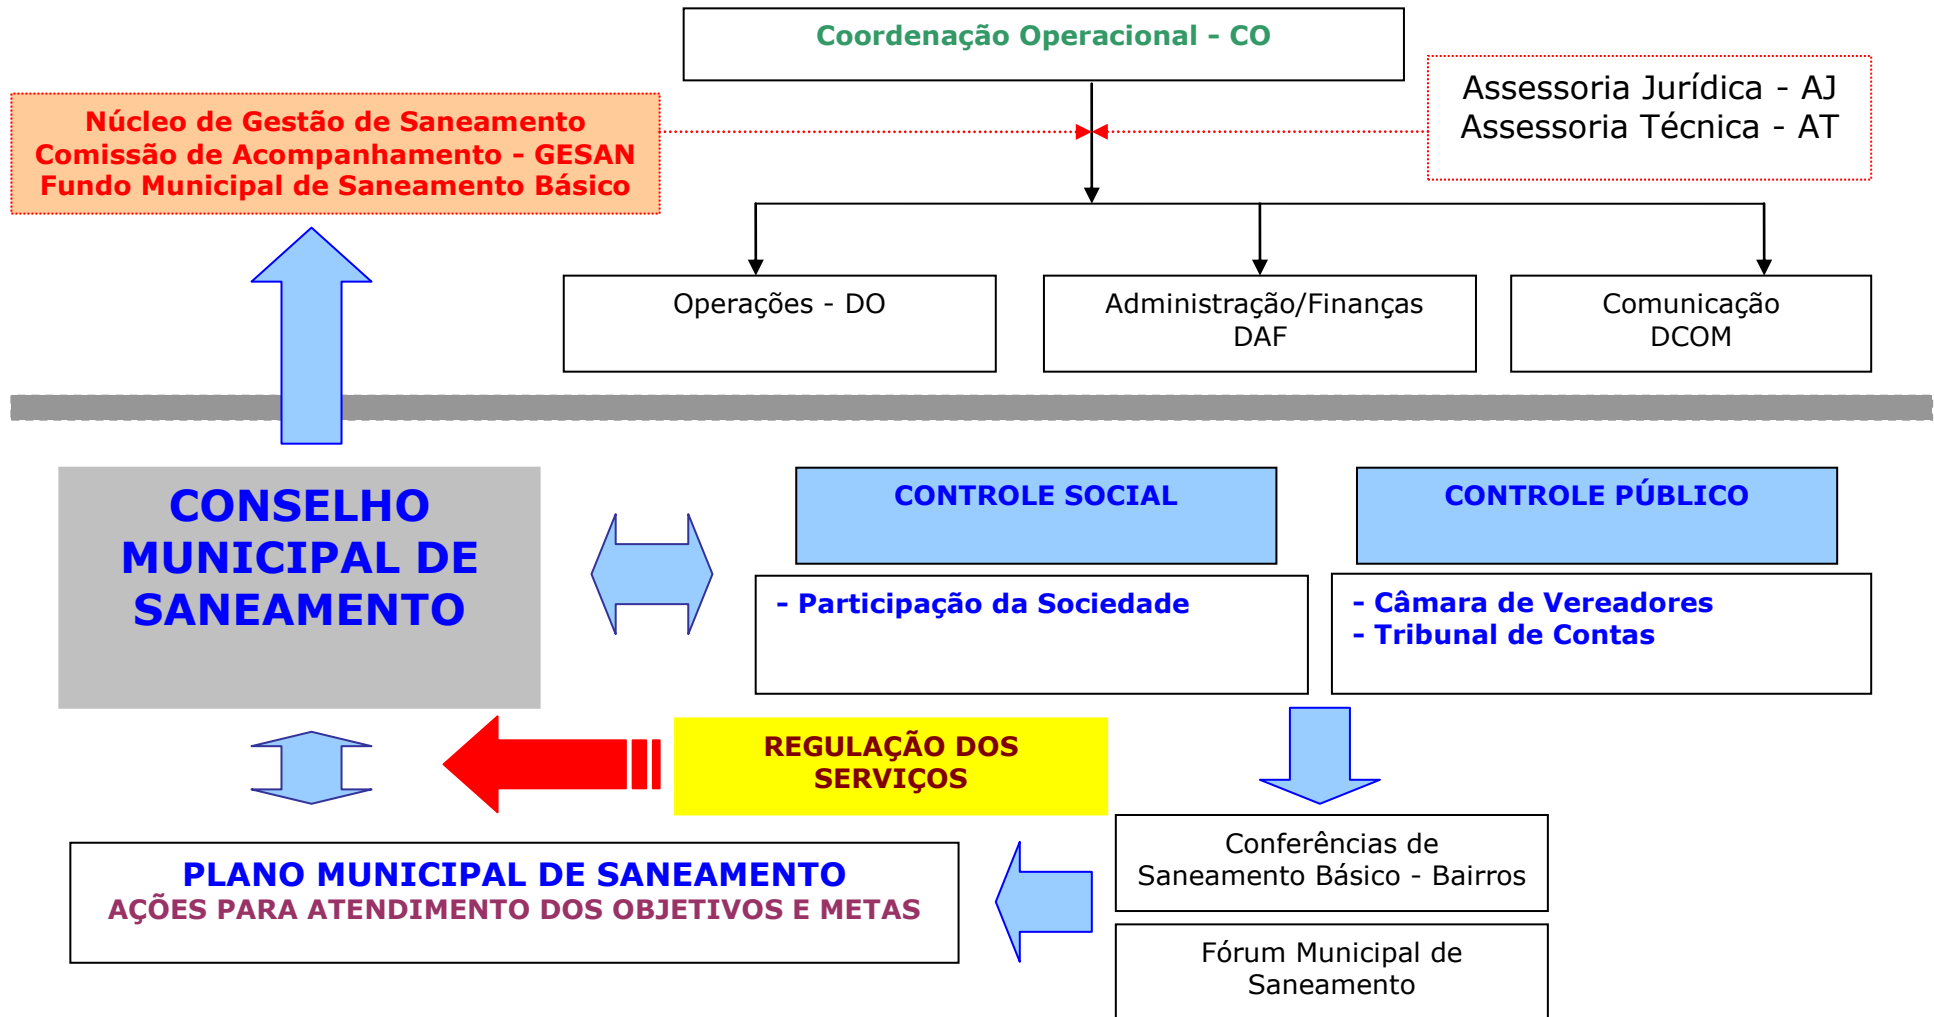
Coordenação Operacional - CO

Núcleo de Gestão de Saneamento
Comissão de Acompanhamento - GESAN
Fundo Municipal de Saneamento Básico

Assessoria Jurídica - AJ
Assessoria Técnica - AT

Operações - DO

Administração/Finanças
DAF

Comunicação
DCOM

CONSELHO MUNICIPAL DE SANEAMENTO

CONTROLE SOCIAL

- Participação da Sociedade

CONTROLE PÚBLICO

- Câmara de Vereadores
- Tribunal de Contas

REGULAÇÃO DOS SERVIÇOS

PLANO MUNICIPAL DE SANEAMENTO
AÇÕES PARA ATENDIMENTO DOS OBJETIVOS E METAS

Conferências de Saneamento Básico - Bairros

Fórum Municipal de Saneamento